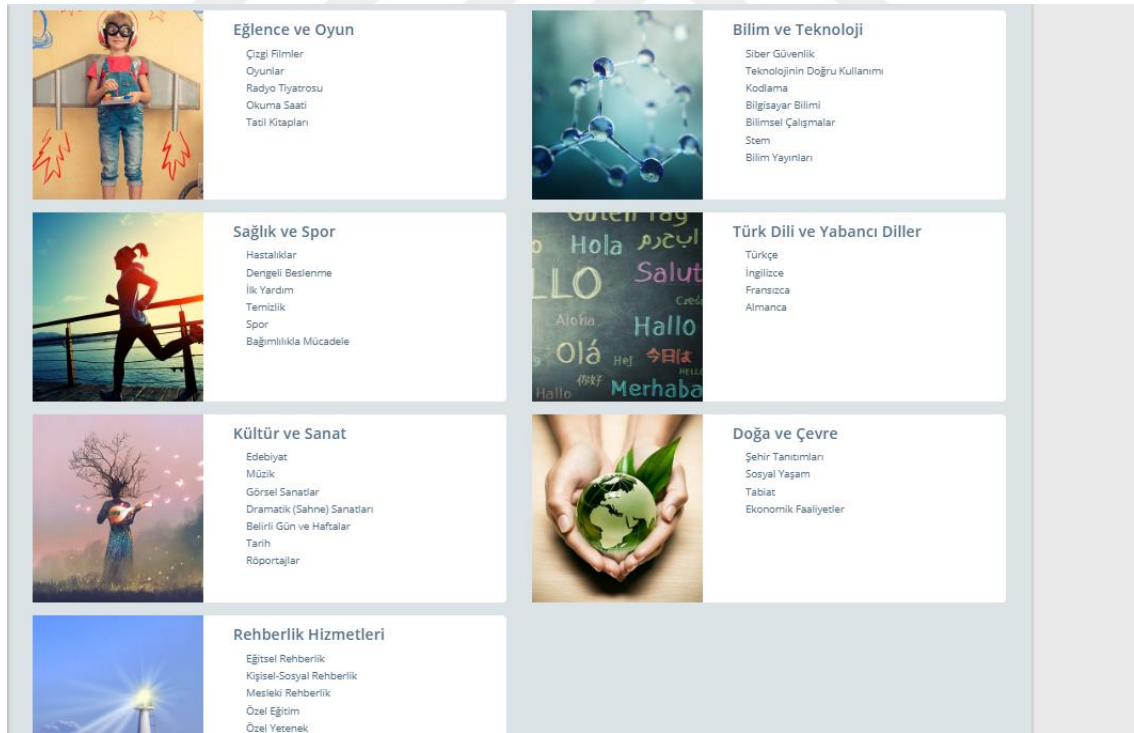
Eğlence ve Oyun
Çizgi Filmler
Oyunlar
Radyo Tiyatrosu
Okuma Saati
Tatil Kitapları

Bilim ve Teknoloji
Siber Güvenlik
Teknolojinin Doğru Kullanımı
Kodlama
Bilgisayar Bilimi
Bilimsel Çalışmalar
Stem
Bilim Yayınları

Sağlık ve Spor
Hastalıklar
Dengeli Beslenme
İlk Yardım
Temizlik
Spor
Bağımlılıkla Mücadele

Guten Tag
Hola
LLO
Salut
Aloha
Hallo
Olá
Hej
今日は
你好
Merhaba
Hallo

Türk Dili ve Yabancı Diller
Türkçe
İngilizce
Fransızca
Almanca

Kültür ve Sanat
Edebiyat
Müzik
Görsel Sanatlar
Dramatik (Sahne) Sanatları
Belirli Gün ve Haftalar
Tarih
Röportajlar

Doğa ve Çevre
Şehir Tanıtımları
Sosyal Yaşam
Tabiat
Ekonomik Faaliyetler

Rehberlik Hizmetleri
Eğitsel Rehberlik
Kişisel-Sosyal Rehberlik
Mesleki Rehberlik
Özel Eğitim
Özel Yetenek